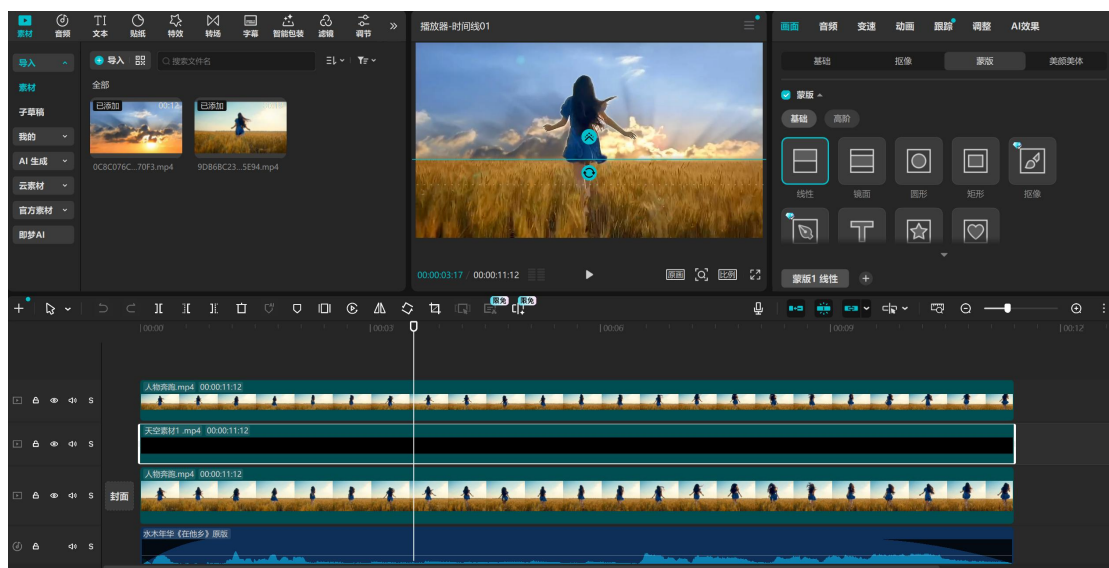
素材 音频 文本 贴纸 特效 转场 字幕 智能包装 滤镜 调节 »

导入
素材
子草稿
我的
AI 生成
云素材
官方素材
即梦AI

导入 搜索文件名
全部
已添加 00:12
已添加
0C8C076C...70F3.mp4
9DB6BC23...5E94.mp4

播放器-时间线01
00:00:03:17 / 00:00:11:12
原画 比例

画面 音频 变速 动画 跟踪 调整 AI效果
基础 抠像 蒙版 美颜美体
蒙版
基础 高阶
线性 镜面 圆形 矩形 抠像
蒙版1 线性

限免 限免
00:00 00:03 00:06 00:09 00:12

人物奔跑.mp4 00:00:11:12
天空素材1 .mp4 00:00:11:12
人物奔跑.mp4 00:00:11:12
封面
水木年华《在他乡》原版